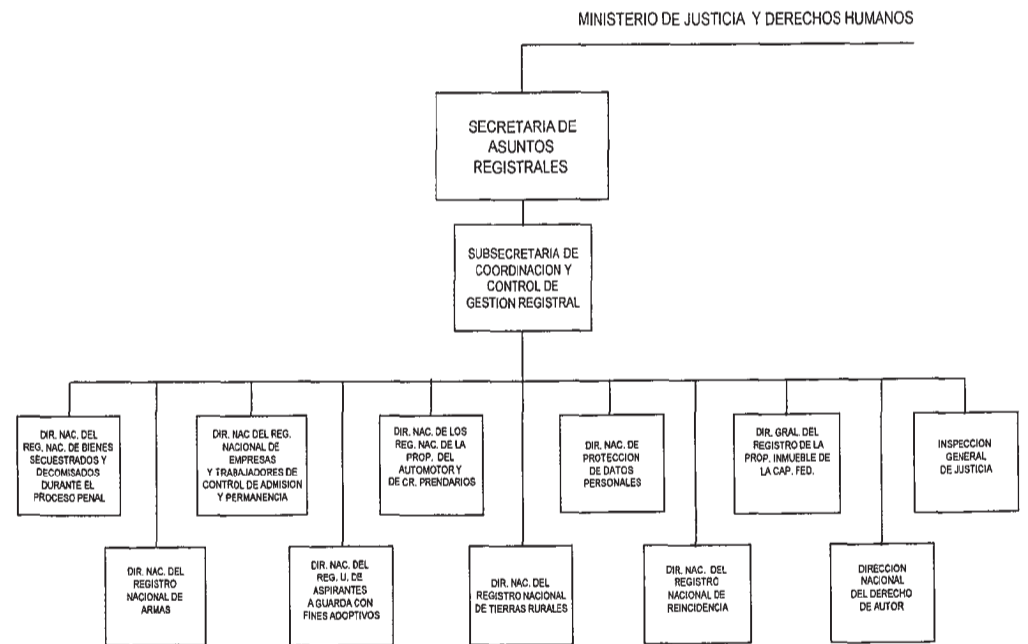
MINISTERIO DE JUSTICIA Y DERECHOS HUMANOS

SECRETARIA DE ASUNTOS REGISTRALES

SUBSECRETARIA DE COORDINACION Y CONTROL DE GESTION REGISTRAL

DIR. NAC. DEL REG. NAC. DE BIENES SECUESTRADOS Y DECOMISADOS DURANTE EL PROCESO PENAL

DIR. NAC DEL REG. NACIONAL DE EMPRESAS Y TRABAJADORES DE CONTROL DE ADMISION Y PERMANENCIA

DIR. NAC. DE LOS REG. NAC. DE LA PROP. DEL AUTOMOTOR Y DE CR. PRENDARIOS

DIR. NAC. DE PROTECCION DE DATOS PERSONALES

DIR. GRAL. DEL REGISTRO DE LA PROP. INMUEBLE DE LA CAP. FED.

INSPECCION GENERAL DE JUSTICIA

DIR. NAC. DEL REGISTRO NACIONAL DE ARMAS

DIR. NAC. DEL REG. U. DE ASPIRANTES A GUARDA CON FINES ADOPTIVOS

DIR. NAC. DEL REGISTRO NACIONAL DE TIERRAS RURALES

DIR. NAC. DEL REGISTRO NACIONAL DE REINCIDENCIA

DIRECCION NACIONAL DEL DERECHO DE AUTOR